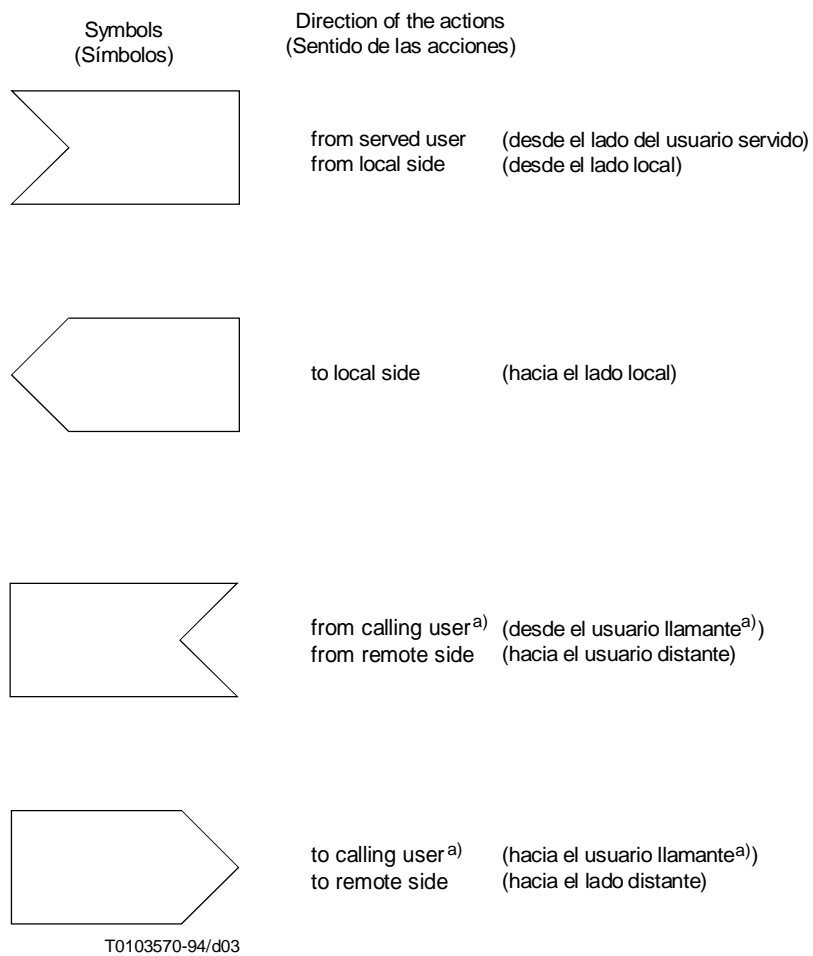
Symbols
(Símbolos)

Direction of the actions
(Sentido de las acciones)

from served user (desde el lado del usuario servido)
from local side (desde el lado local)

to local side (hacia el lado local)

from calling user$^{a)}$ (desde el usuario llamante$^{a)}$)
from remote side (hacia el usuario distante)

to calling user$^{a)}$ (hacia el usuario llamante$^{a)}$)
to remote side (hacia el lado distante)

T0103570-94/d03